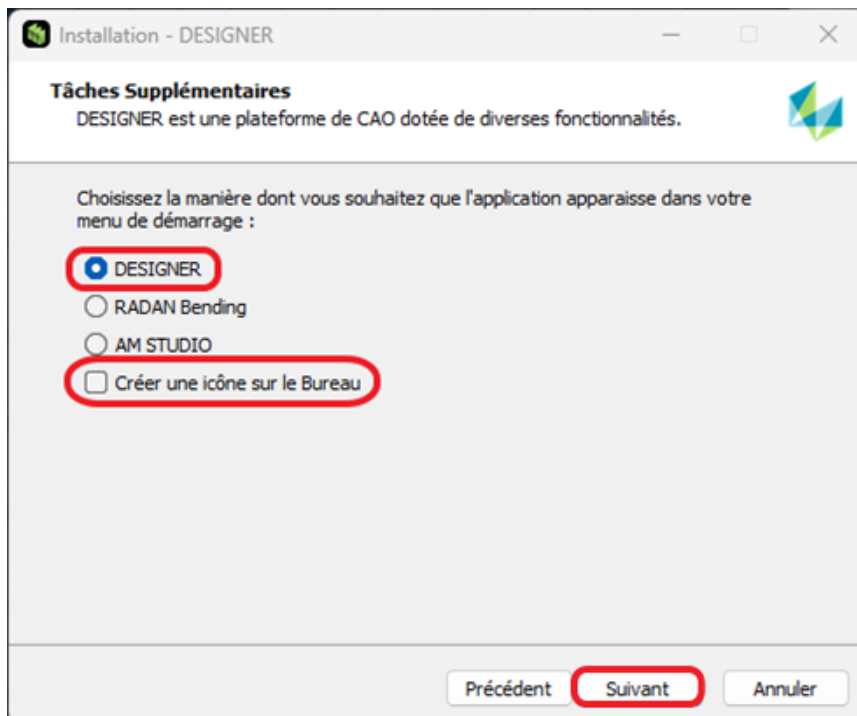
Installation - DESIGNER

Tâches Supplémentaires
DESIGNER est une plateforme de CAO dotée de diverses fonctionnalités.

Choisissez la manière dont vous souhaitez que l'application apparaisse dans votre menu de démarrage :

DESIGNER
RADAN Bending
AM STUDIO
Créer une icône sur le Bureau

Précédent
Suivant
Annuler